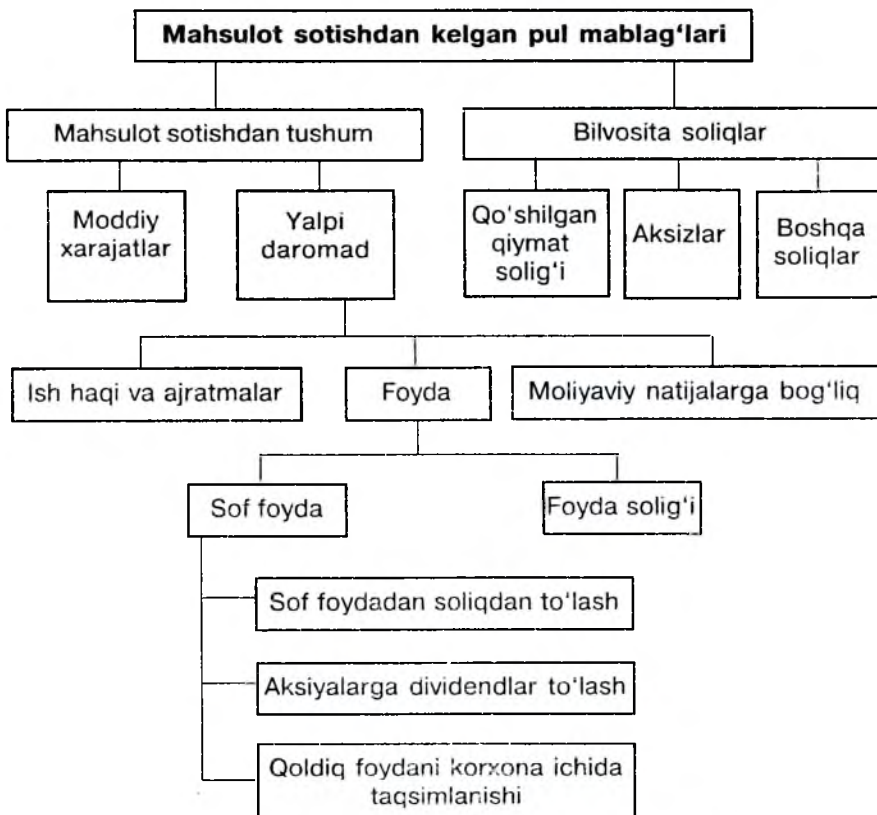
Mahsulot sotishdan kelgan pul mablag'lari

Mahsulot sotishdan tushum

Bilvosita soliqlar

Moddiy xarajatlar

Yalpi daromad

Qo'shilgan qiymat solig'i

Aksizlar

Boshqa soliqlar

Ish haqi va ajratmalar

Foyda

Moliyaviy natijalarga bog'liq

Sof foyda

Foyda solig'i

Sof foydadan soliqdan to'lash

Aksiyalarga dividendlar to'lash

Qoldiq foydani korxona ichida taqsimlanishi